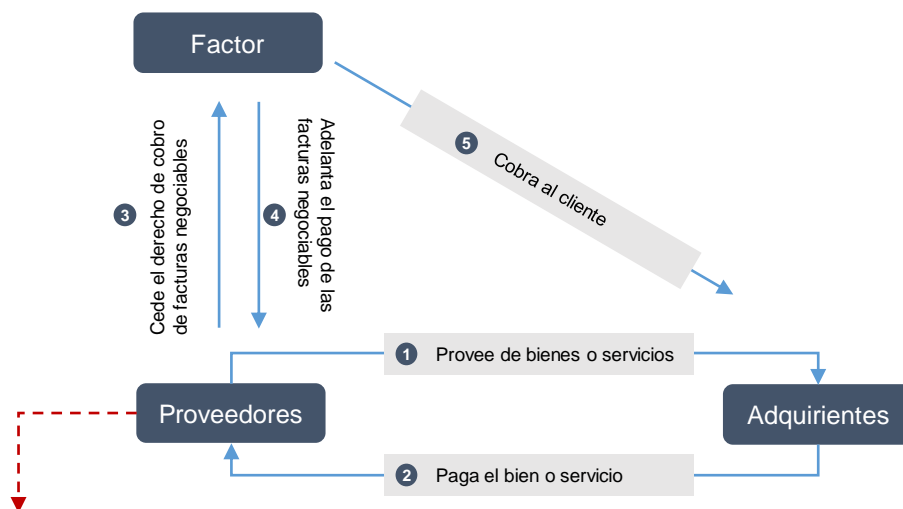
Factor

3 Cede el derecho de cobro de facturas negociables

4 Adelanta el pago de las facturas negociables

5 Cobra al cliente

1 Provee de bienes o servicios

Proveedores

Adquirientes

2 Paga el bien o servicio